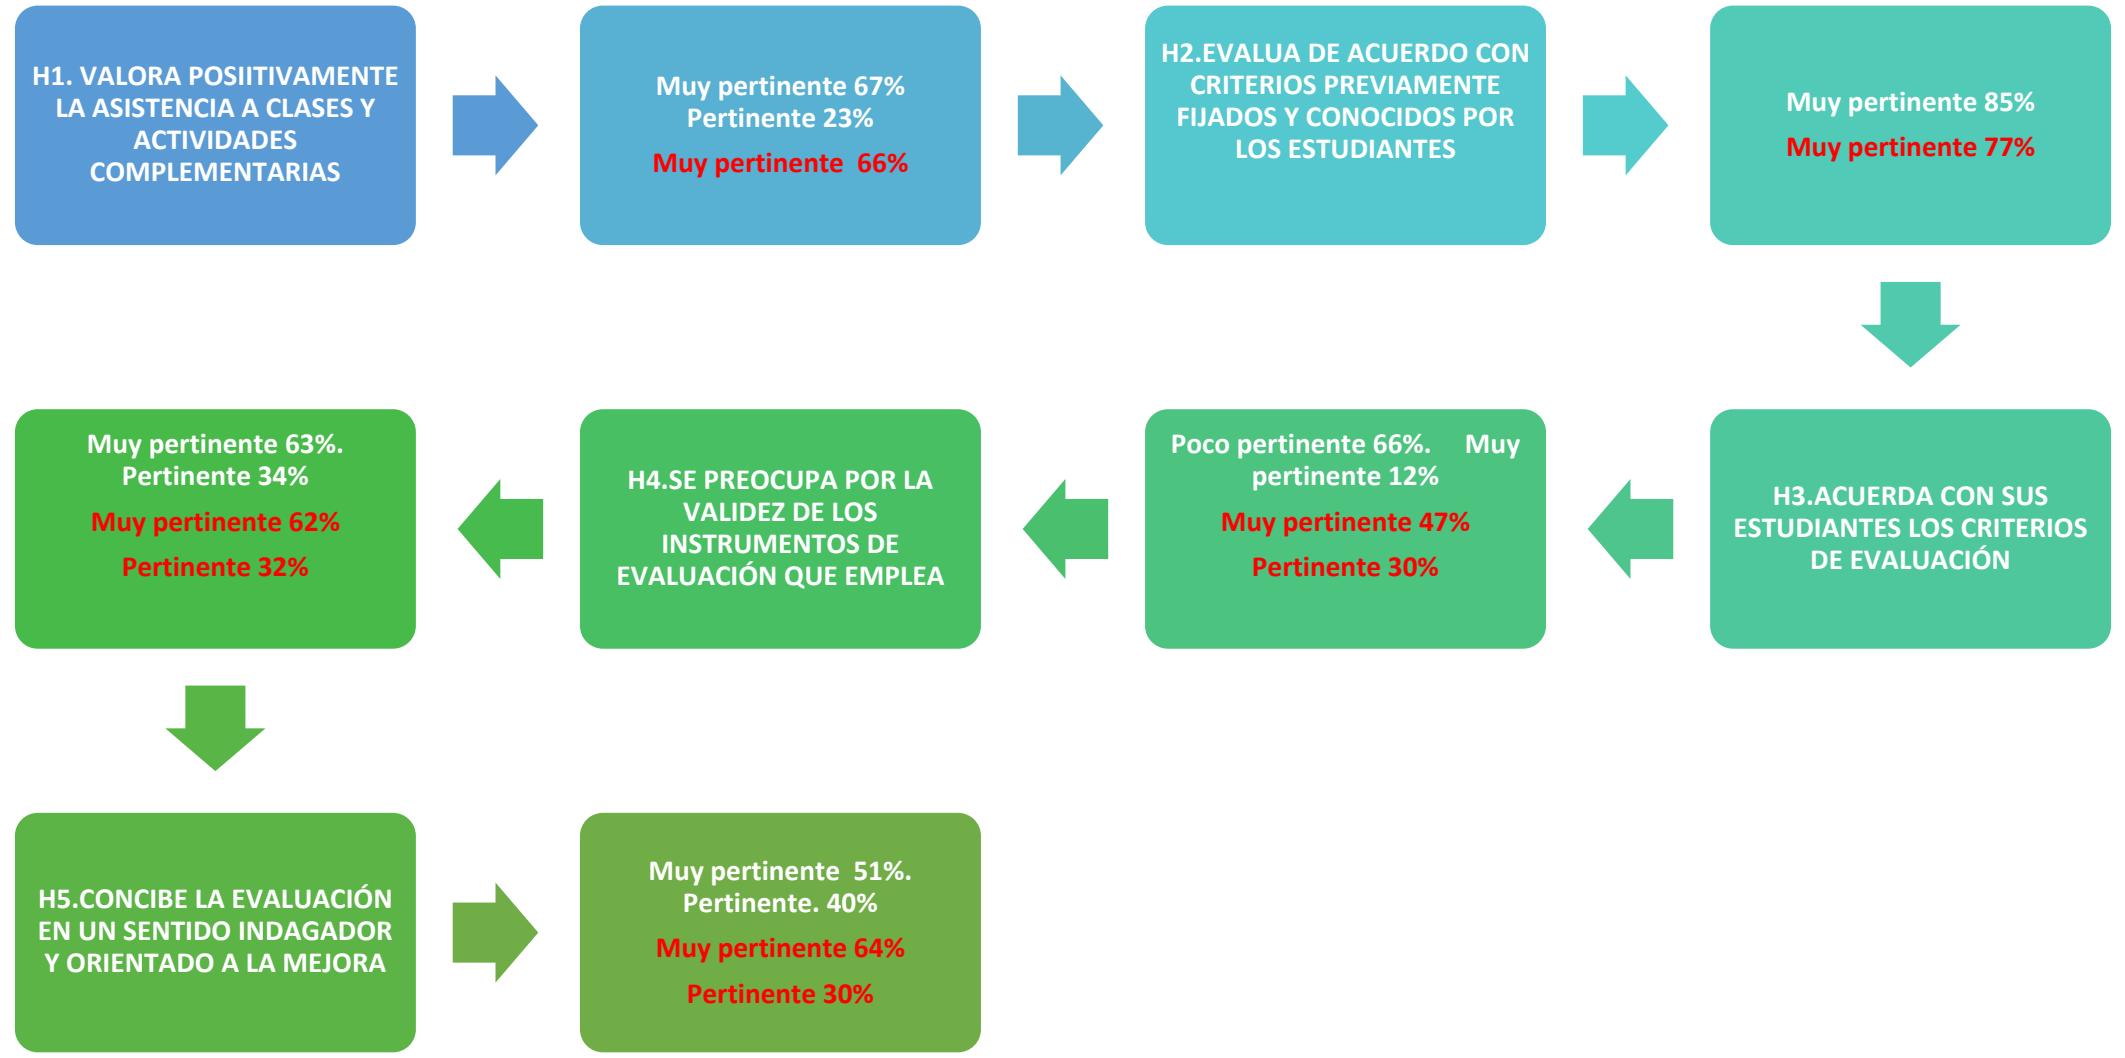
H1. VALORA POSIITIVAMENTE LA ASISTENCIA A CLASES Y ACTIVIDADES COMPLEMENTARIAS

Muy pertinente 67%
Pertinente 23%
Muy pertinente 66%

H2.EVALUA DE ACUERDO CON CRITERIOS PREVIAMENTE FIJADOS Y CONOCIDOS POR LOS ESTUDIANTES

Muy pertinente 85%
Muy pertinente 77%

H3.ACUERDA CON SUS ESTUDIANTES LOS CRITERIOS DE EVALUACIÓN

Poco pertinente 66%. Muy pertinente 12%
Muy pertinente 47%
Pertinente 30%

H4.SE PREOCUPA POR LA VALIDEZ DE LOS INSTRUMENTOS DE EVALUACIÓN QUE EMPLEA

Muy pertinente 63%. Pertinente 34%
Muy pertinente 62%
Pertinente 32%

H5.CONCIBE LA EVALUACIÓN EN UN SENTIDO INDAGADOR Y ORIENTADO A LA MEJORA

Muy pertinente 51%. Pertinente. 40%
Muy pertinente 64%
Pertinente 30%